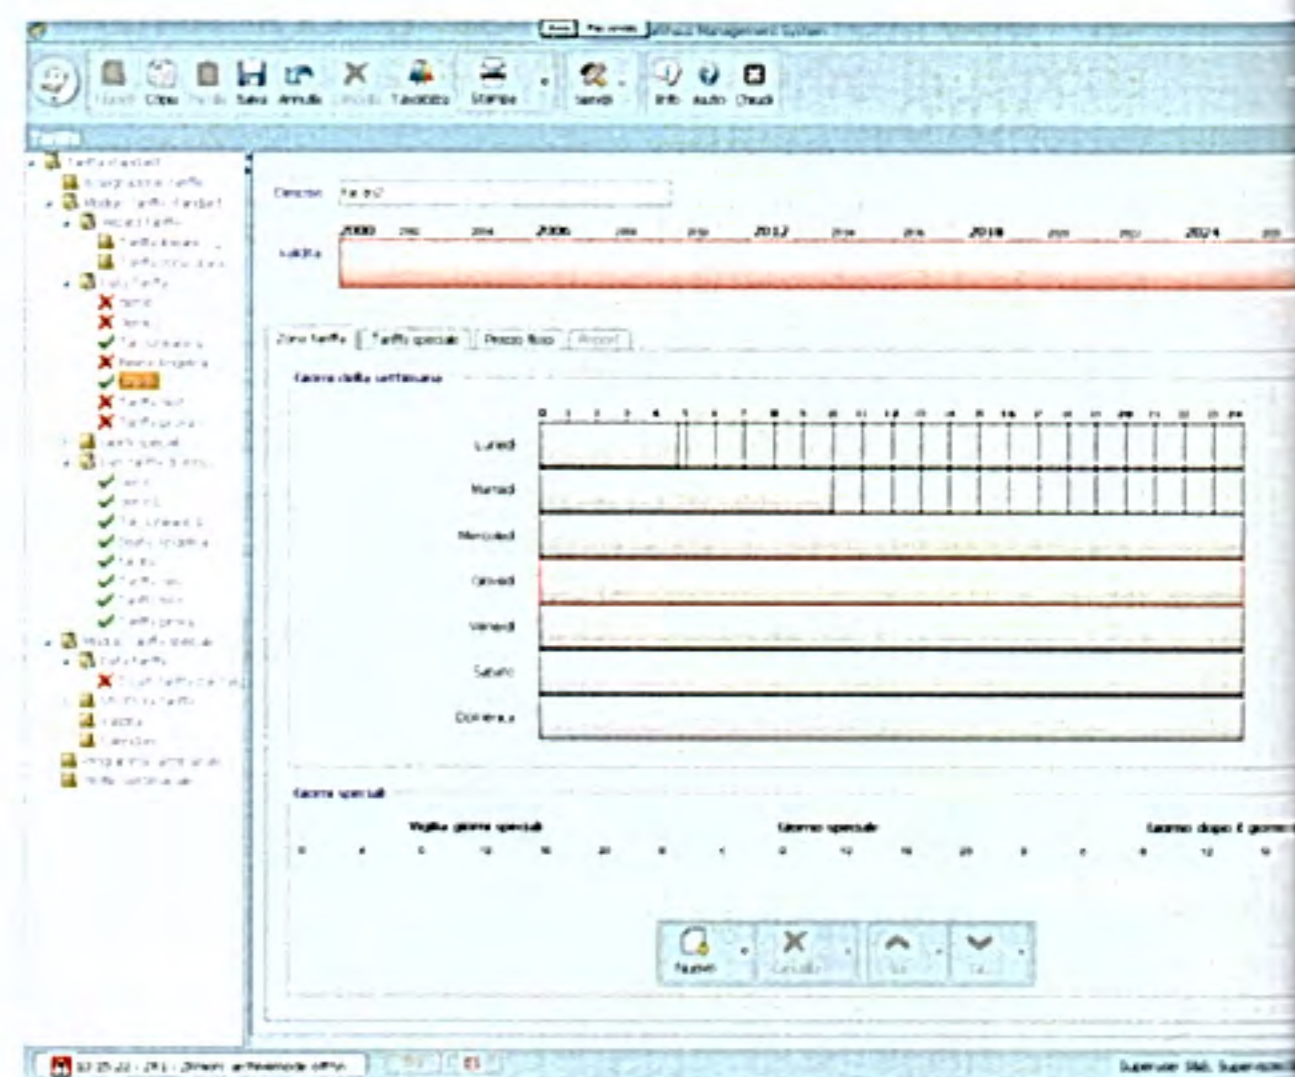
Management System

Nuovo Copia Trova Salva Annulla Cancella Tavolozza Stampa Servizi Info Aiuto Chiudi

Tariffe

Tariffe standard

Descrizione Tariffa2

Validità

2000 2006 2012 2018 2024

Zone tariffe | Tariffe speciali | Prezzo fisso | Report

Giorni della settimana

0 1 2 3 4 5 6 7 8 9 10 11 12 13 14 15 16 17 18 19 20 21 22 23 24

Lunedì

Martedì

Mercoledì

Giovedì

Venerdì

Sabato

Domenica

Giorni speciali

Vigilia giorno speciale

Giorno speciale

Giorno dopo il giorno

0 4 8 12 16 20 0 4 8 12 16 20 0 4 8 12 16

Nuovo Cancella Su Giù

Supervisor SNB. Supervisor